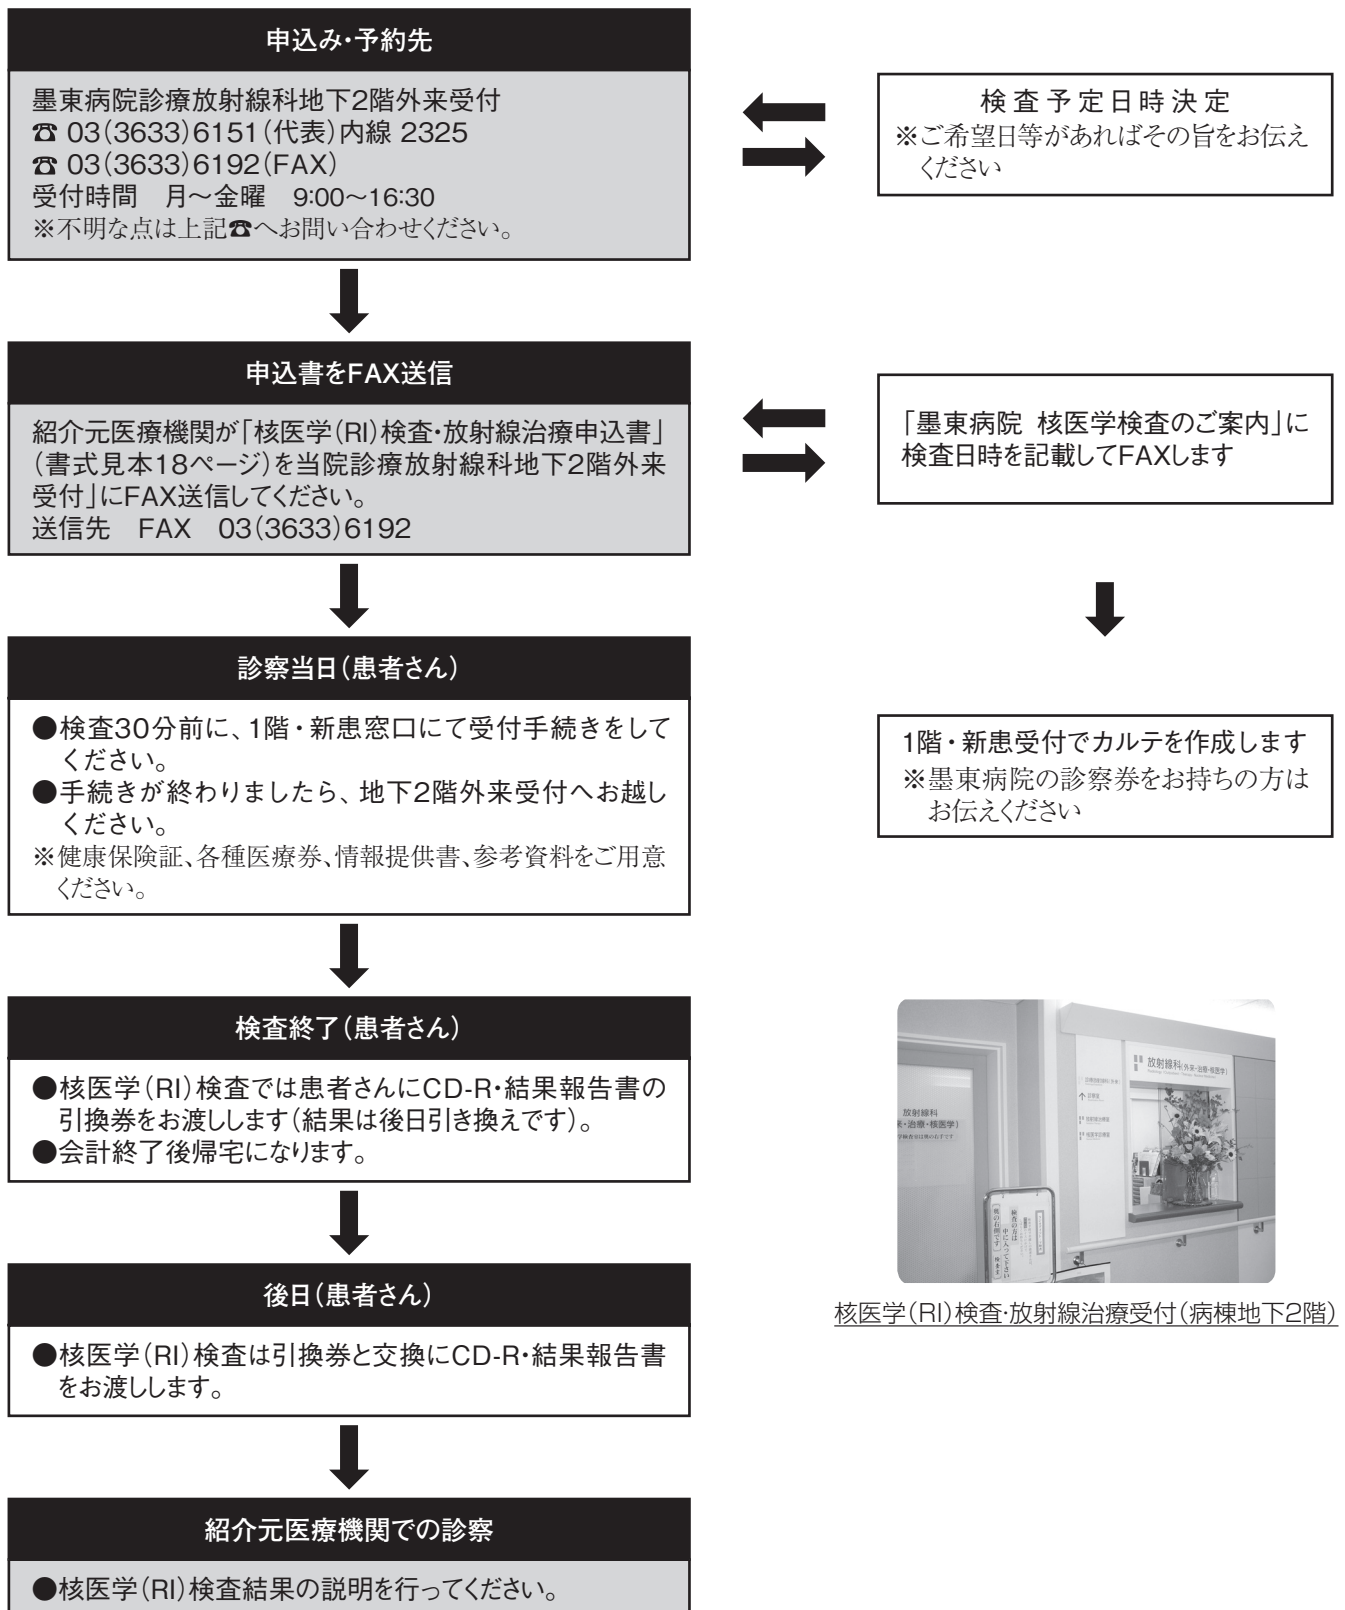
申込み・予約先

墨東病院診療放射線科地下2階外来受付
☎ 03(3633)6151(代表)内線 2325
☎ 03(3633)6192(FAX)
受付時間　月～金曜　9:00～16:30
※不明な点は上記☎へお問い合わせください。

検査予定日時決定
※ご希望日等があればその旨をお伝えください

申込書をFAX送信

紹介元医療機関が「核医学(RI)検査・放射線治療申込書」(書式見本18ページ)を当院診療放射線科地下2階外来受付」にFAX送信してください。
送信先　FAX　03(3633)6192

「墨東病院 核医学検査のご案内」に検査日時を記載してFAXします

診察当日(患者さん)

●検査30分前に、1階・新患窓口にて受付手続きをしてください。
●手続きが終わりましたら、地下2階外来受付へお越しください。
※健康保険証、各種医療券、情報提供書、参考資料をご用意ください。

1階・新患受付でカルテを作成します
※墨東病院の診察券をお持ちの方はお伝えください

検査終了(患者さん)

●核医学(RI)検査では患者さんにCD-R・結果報告書の引換券をお渡しします(結果は後日引き換えです)。
●会計終了後帰宅になります。

放射線科(外来・治療・核医学)

放射線科
(外来・治療・核医学)

核医学(RI)検査・放射線治療受付(病棟地下2階)

後日(患者さん)

●核医学(RI)検査は引換券と交換にCD-R・結果報告書をお渡しします。

紹介元医療機関での診察

●核医学(RI)検査結果の説明を行ってください。